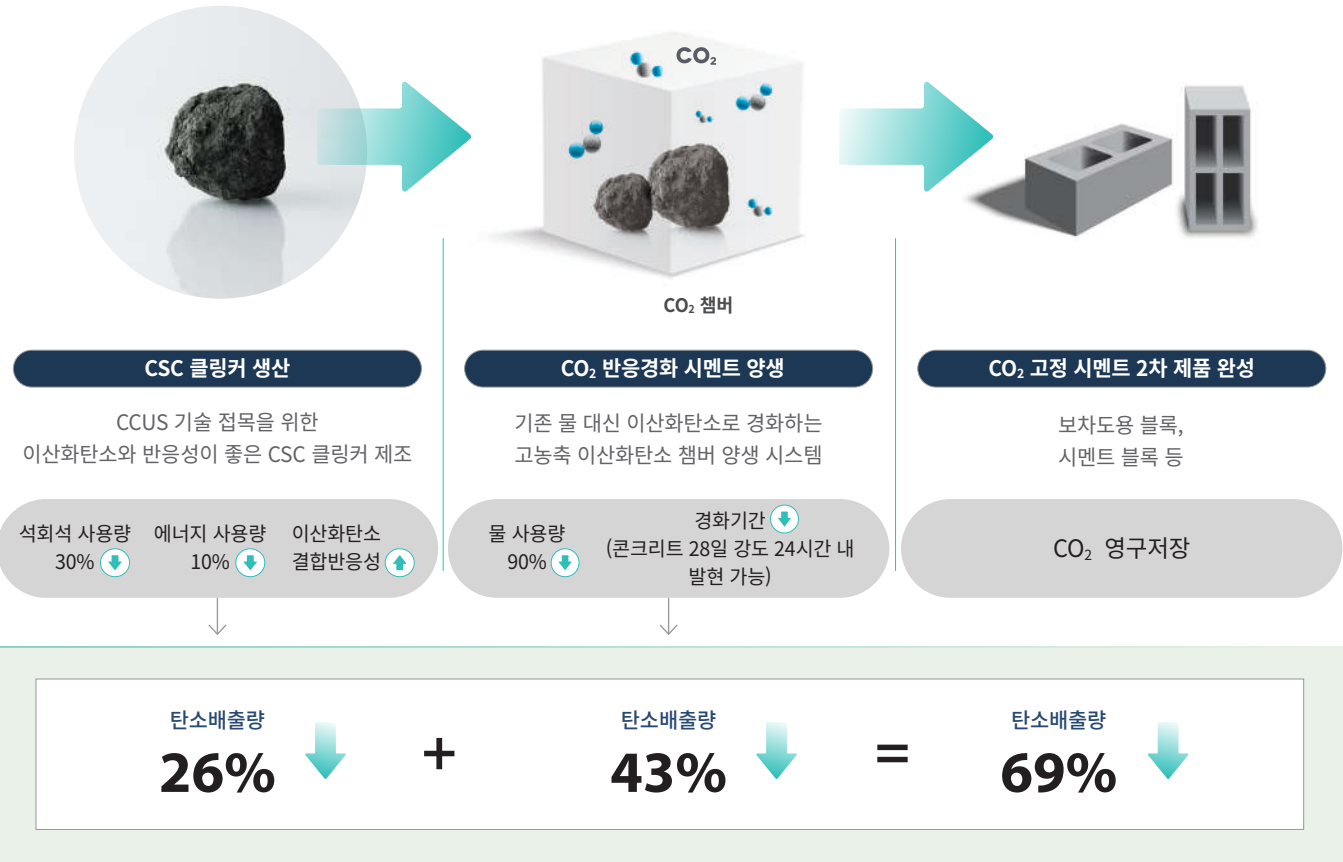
$CO_2$

$CO_2$ 챔버

CSC 클링커 생산

CCUS 기술 접목을 위한 이산화탄소와 반응성이 좋은 CSC 클링커 제조

석회석 사용량 30%

에너지 사용량 10%

이산화탄소 결합반응성

$CO_2$ 반응경화 시멘트 양생

기존 물 대신 이산화탄소로 경화하는 고농축 이산화탄소 챔버 양생 시스템

물 사용량 90%

경화기간 (콘크리트 28일 강도 24시간 내 발현 가능)

$CO_2$ 고정 시멘트 2차 제품 완성

보차도용 블록, 시멘트 블록 등

$CO_2$ 영구저장

탄소배출량 26%

+

탄소배출량 43%

=

탄소배출량 69%